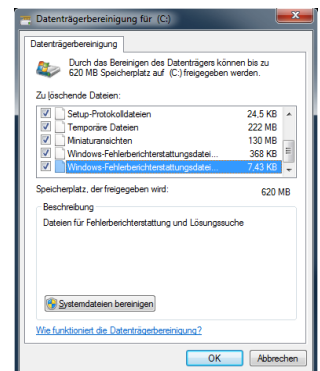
Datenträgerbereinigung für (C:)

Datenträgerbereinigung

Durch das Bereinigen des Datenträgers können bis zu 620 MB Speicherplatz auf (C:) freigegeben werden.

Zu löschende Dateien:

| | | |
|---|---|---|
| ☑ | Setup-Protokolldateien | 24,5 KB |
| ☑ | Temporäre Dateien | 222 MB |
| ☑ | Miniaturansichten | 130 MB |
| ☑ | Windows-Fehlerberichterstattungsdatei... | 368 KB |
| ☑ | Windows-Fehlerberichterstattungsdatei... | 7,43 KB |

Speicherplatz, der freigegeben wird: 620 MB

Beschreibung

Dateien für Fehlerberichterstattung und Lösungssuche

Systemdateien bereinigen

Wie funktioniert die Datenträgerbereinigung?

OK Abbrechen